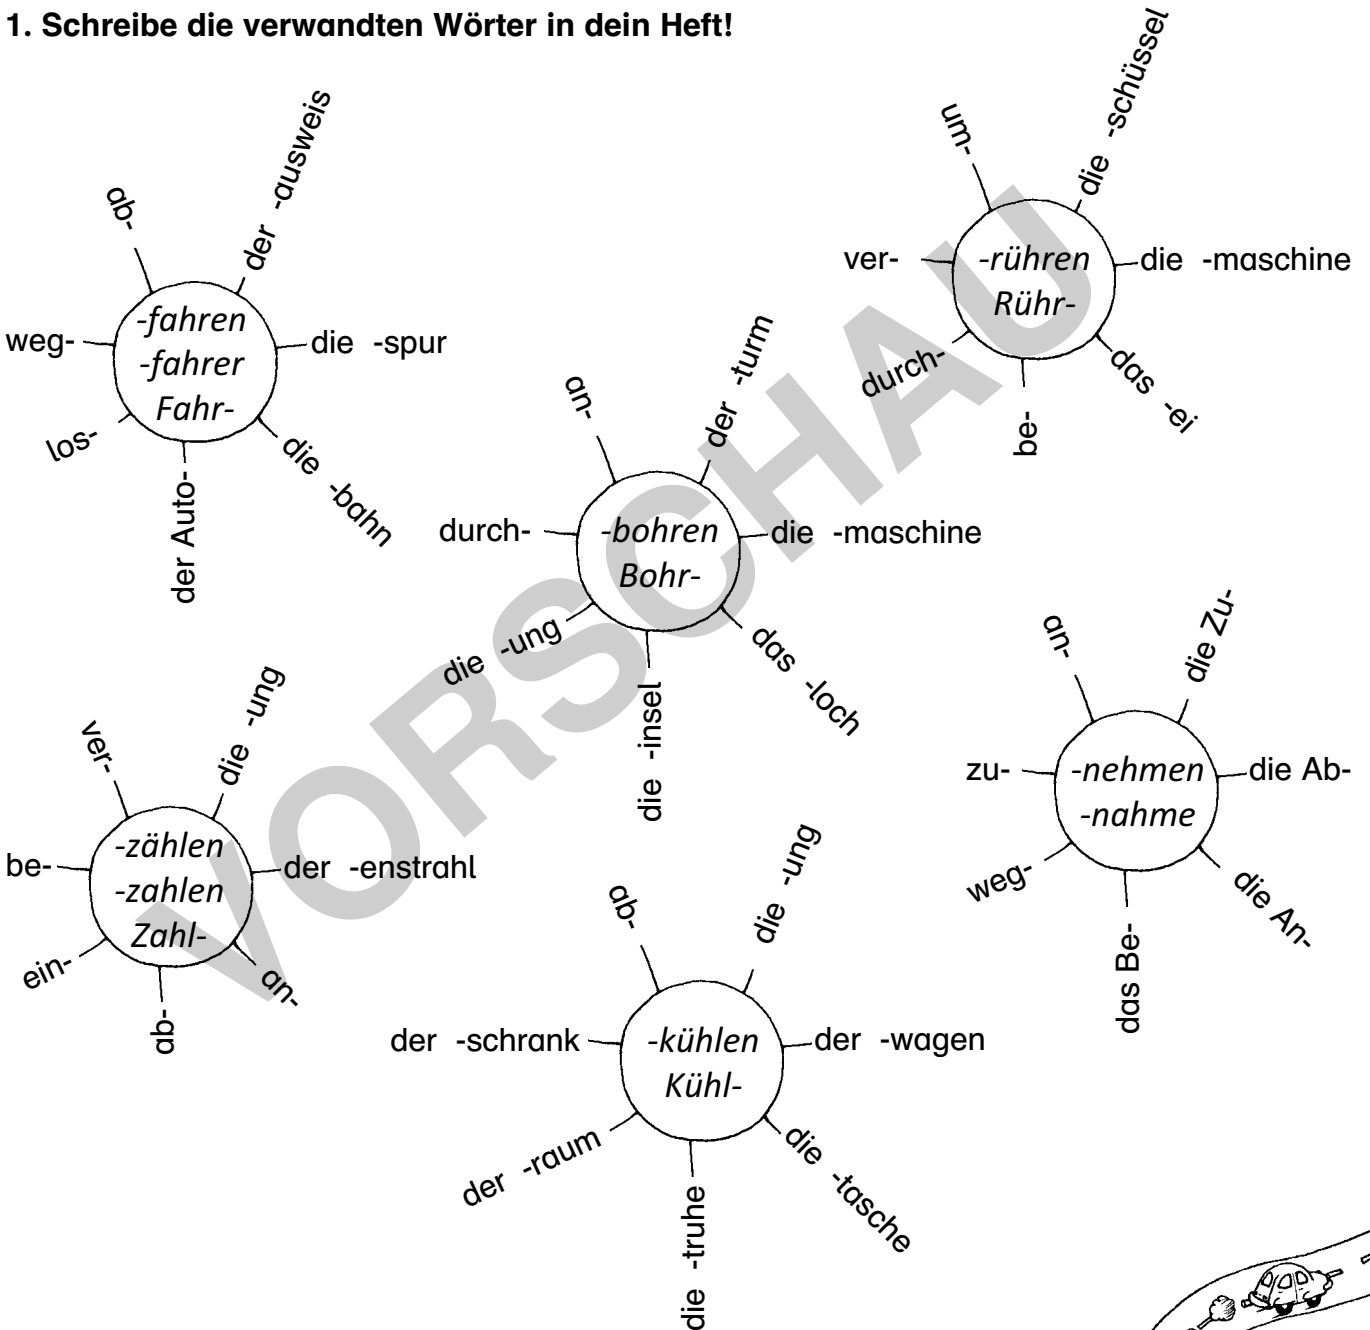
1. Schreibe die verwandten Wörter in dein Heft!

-fahren
-fahrer
Fahr-

ab-
der -ausweis
weg-
die -spur
los-
die -bahn
der Auto-

-rühren
Rühr-

um-
die -schüssel
ver-
die -maschine
durch-
das -ei
be-

-bohren
Bohr-

an-
der -turm
durch-
die -maschine
die -ung
das -loch
die -insel

-zählen
-zahlen
Zahl-

ver-
die -ung
be-
der -enstrahl
ein-
an-
ab-

-nehmen
-nahme

an-
die Zu-
zu-
die Ab-
weg-
die An-
das Be-

-kühlen
Kühl-

ab-
die -ung
der -schrank
der -wagen
der -raum
die -tasche
die -truhe

VORSCHAU